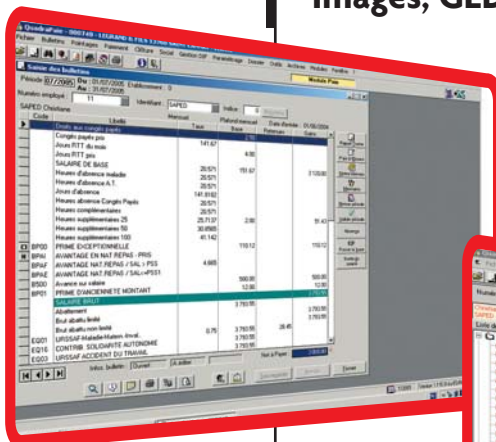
Images, GE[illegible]

QuadraPaie - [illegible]
Fichier Bulletins Pointages Paiement Clôture Social Gestion DIF Paramétrage Dossier Outils Archives Modules Fenêtre
Saisie des bulletins
Période 07/2005 Du : 01/07/2005 Etablissement : 0
Au : 31/07/2005
Module Paie
Numéro employé 11 Identifiant SAPED Indice 0
SAPED Christiane
Code Libellé Mensuel Taux Plafond mensuel Base Date d'entrée : 01/06/2004 Retenues Gains
Droits aux congés payés
Congés payés pris
Jours RTT du mois 141.67
Jours RTT pris 4.00
SALAIRE DE BASE
Heures d'absence maladie 20.571 151.67 3120.00
Heures d'absence A.T. 20.571
Jours d'absence 141.6182
Heures absence Congés Payés 20.571
Heures complémentaires 20.571
Heures supplémentaires 25 25.7137 2.00 51.43
Heures supplémentaires 50 30.8565
Heures supplémentaires 100 41.142
BP00 PRIME EXCEPTIONNELLE 110.12 110.12
BPAI AVANTAGE EN NAT.REPAS - PRIS
BPAE AVANTAGE NAT.REPAS / SAL.> PSS 4.665
BPAF AVANTAGE NAT.REPAS / SAL.>PSS1
B500 Avance sur salaire 500.00 500.00
BP01 PRIME D'ANCIENNETE MONTANT 12.00 12.00
SALAIRE BRUT
Abattement 3 793.55
Brut abattu limité 3 793.55
Brut abattu non limité 3 793.55
EQ01 URSSAF Maladie-Matern.-Inval. 0.75 3 793.55 28.45
EQ10 CONTRIB. SOLIDARITE AUTONOMIE 3 793.55
EQ03 URSSAF ACCIDENT DU TRAVAIL 3 793.55
Infos. bulletin Ouvert A éditer Net à Payer
Fermer